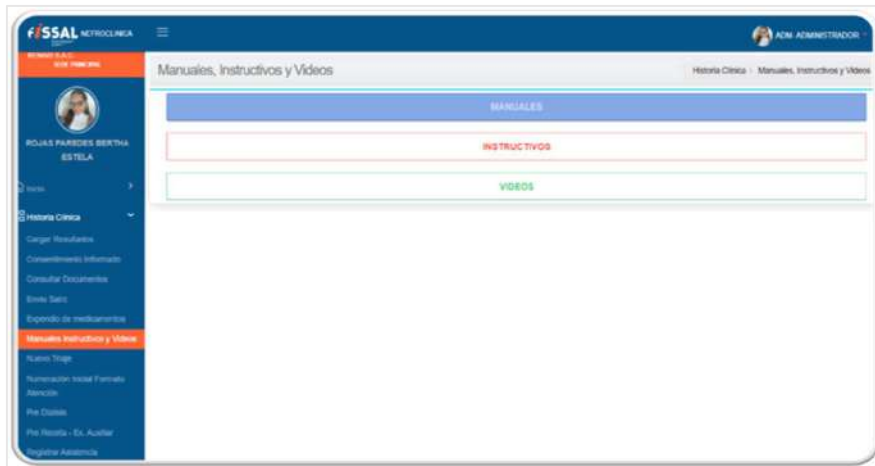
FISSAL NEFROCLINICA

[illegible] S.A.C.
SEDE PRINCIPAL

ROJAS PAREDES BERTHA ESTELA

Inicio

Historia Clinica

Cargar Resultados

Consentimiento Informado

Consultar Documentos

Envio Sairc

Expendio de medicamentos

Manuales Instructivos y Videos

Nuevo Triaje

Numeración Inicial Formato Atención

Pre Diálisis

Pre Receta - Ex. Auxiliar

Registrar Asistencia

ADM. ADMINISTRADOR

Manuales, Instructivos y Videos

Historia Clinica › Manuales, Instructivos y Videos

MANUALES

INSTRUCTIVOS

VIDEOS